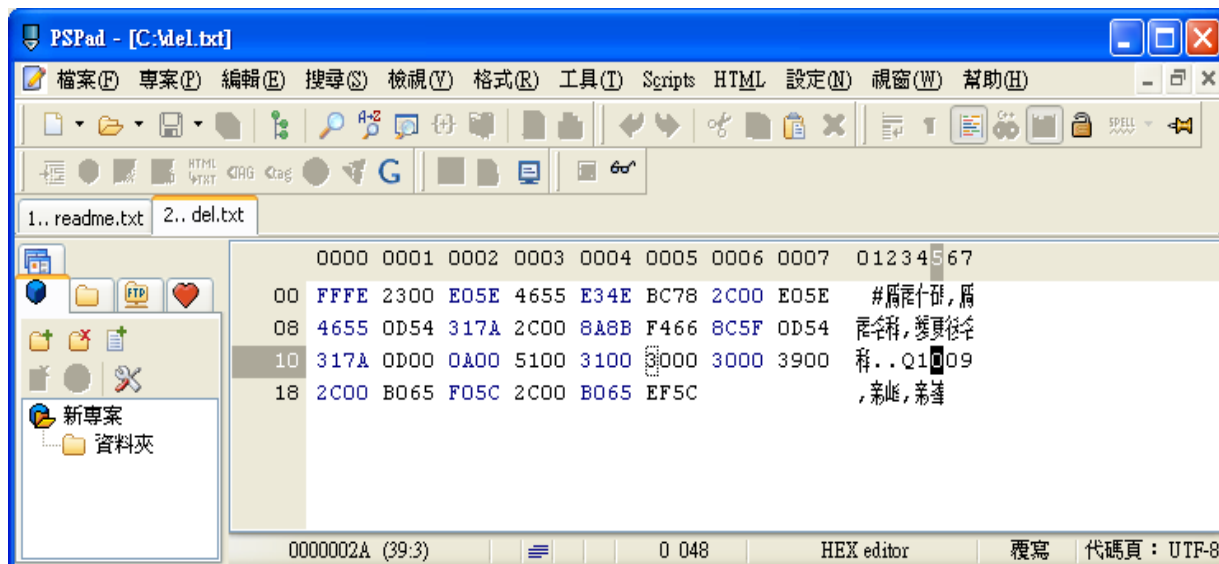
PSPad - [C:\del.txt]

檔案(F) 專案(P) 編輯(E) 搜尋(S) 檢視(V) 格式(R) 工具(T) Scripts HTML 設定(N) 視窗(W) 幫助(H)

1.. readme.txt | 2.. del.txt

| | 0000 | 0001 | 0002 | 0003 | 0004 | 0005 | 0006 | 0007 | 01234567 |
|---|---|---|---|---|---|---|---|---|---|
| 00 | FFFE | 2300 | E05E | 4655 | E34E | BC78 | 2C00 | E05E | #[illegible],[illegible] |
| 08 | 4655 | 0D54 | 317A | 2C00 | 8A8B | F466 | 8C5F | 0D54 | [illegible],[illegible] |
| 10 | 317A | 0D00 | 0A00 | 5100 | 3100 | 3000 | 3000 | 3900 | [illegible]..Q1009 |
| 18 | 2C00 | B065 | F05C | 2C00 | B065 | EF5C | | | ,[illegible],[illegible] |

新專案
資料夾

0000002A (39:3) | 0 048 | HEX editor | 覆寫 | 代碼頁 : UTF-8